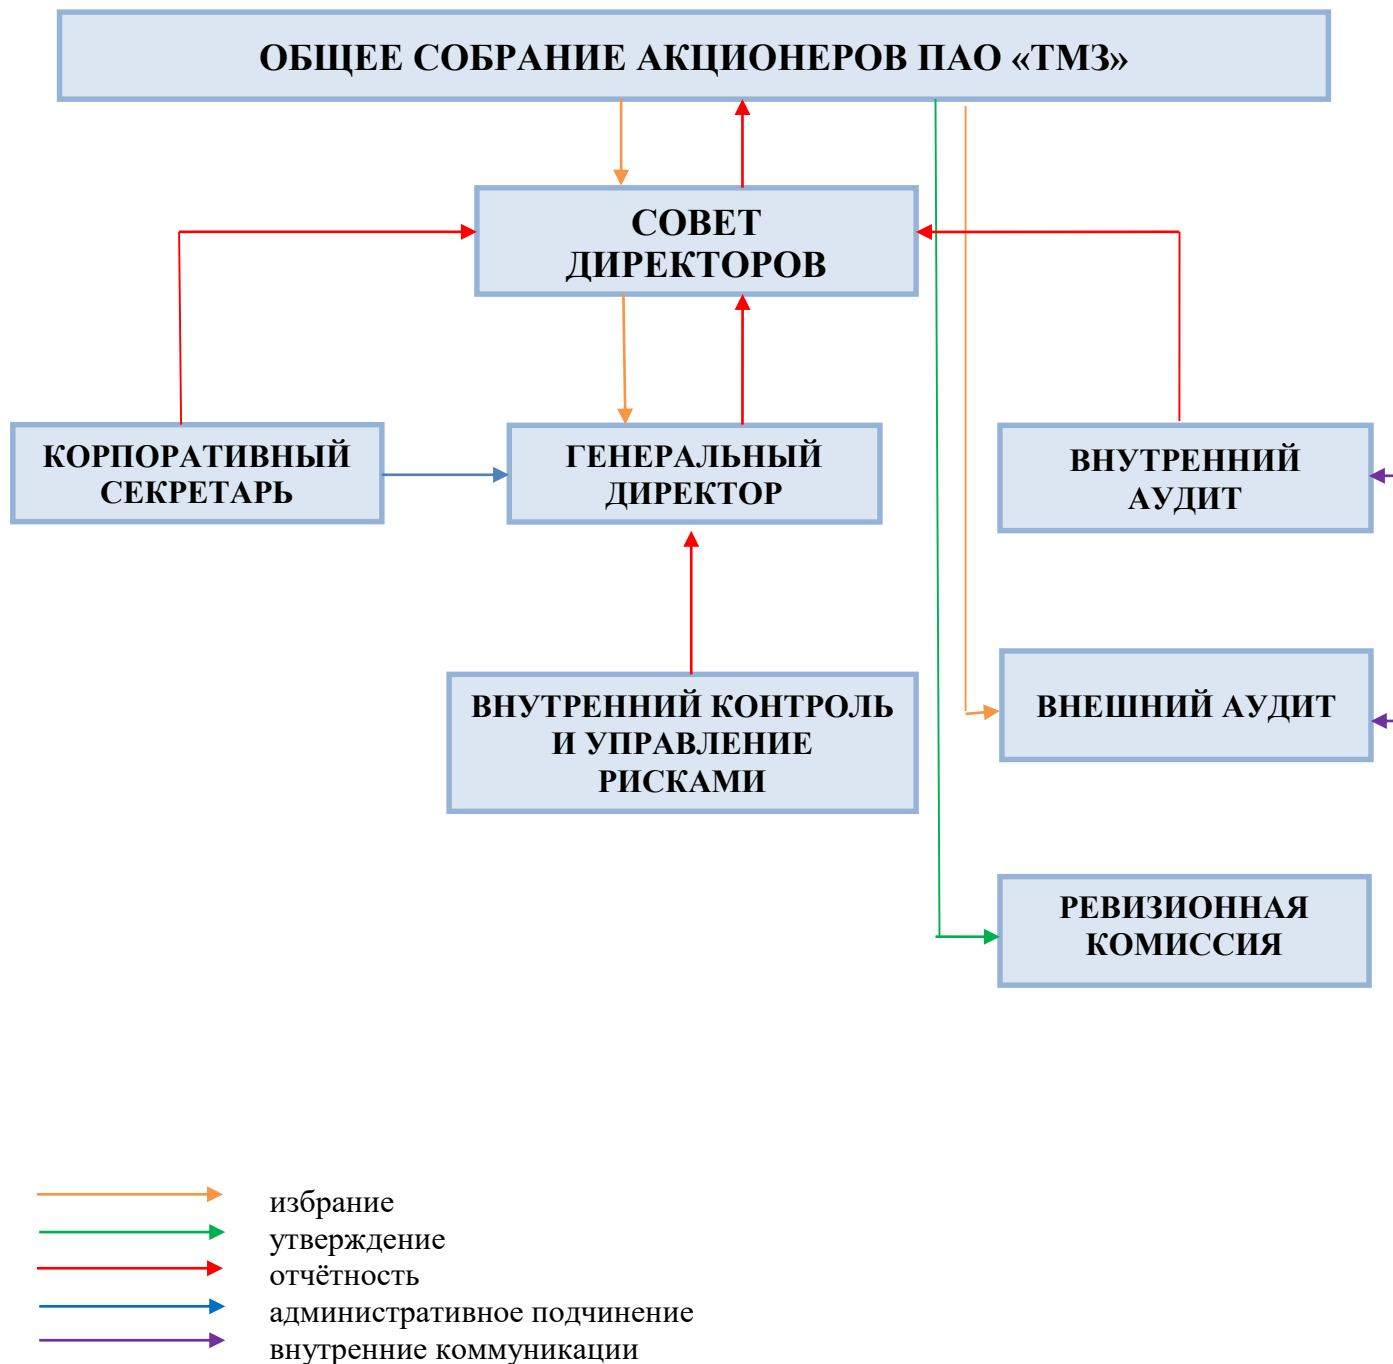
ОБЩЕЕ СОБРАНИЕ АКЦИОНЕРОВ ПАО «ТМЗ»

СОВЕТ ДИРЕКТОРОВ

КОРПОРАТИВНЫЙ СЕКРЕТАРЬ

ГЕНЕРАЛЬНЫЙ ДИРЕКТОР

ВНУТРЕННИЙ АУДИТ

ВНУТРЕННИЙ КОНТРОЛЬ И УПРАВЛЕНИЕ РИСКАМИ

ВНЕШНИЙ АУДИТ

РЕВИЗИОННАЯ КОМИССИЯ

избрание
утверждение
отчётность
административное подчинение
внутренние коммуникации